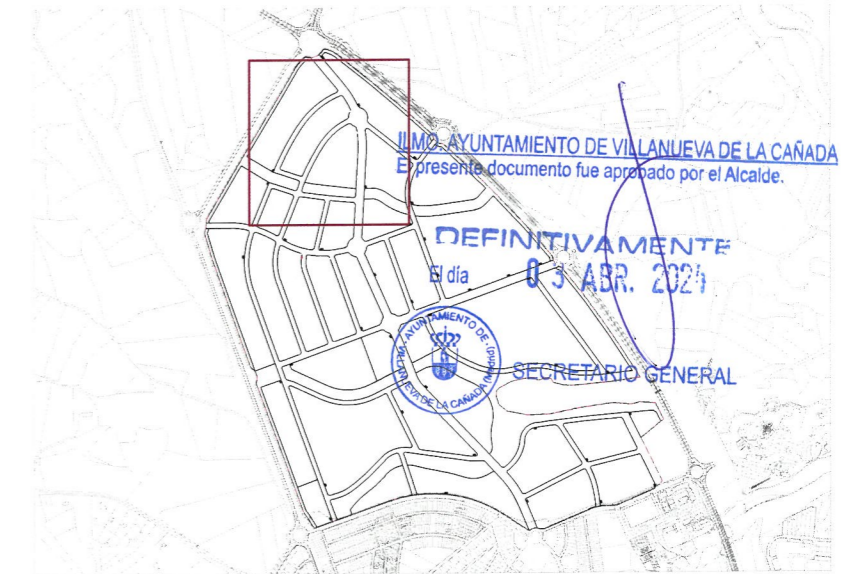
ILMO. AYUNTAMIENTO DE VILLANUEVA DE LA CAÑADA
El presente documento fue aprobado por el Alcalde.

DEFINITIVAMENTE

El día 03 ABR. 2024

AYUNTAMIENTO DE VILLANUEVA DE LA CAÑADA (MADRID)

SECRETARIO GENERAL